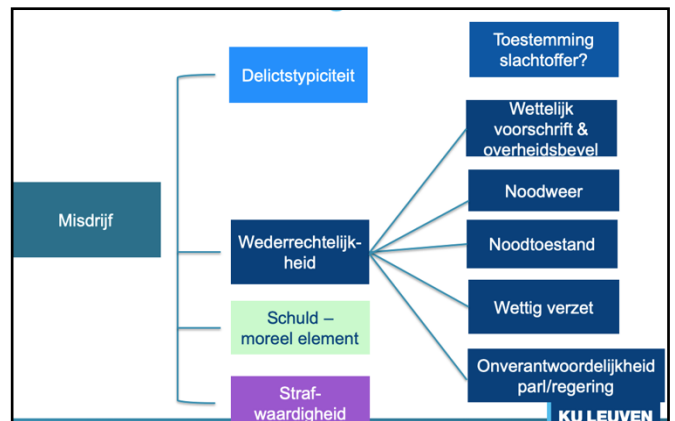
Misdrijf

Delictstypiciteit

Wederrechtelijkheid

Schuld – moreel element

Strafwaardigheid

Toestemming slachtoffer?

Wettelijk voorschrift & overheidsbevel

Noodweer

Noodtoestand

Wettig verzet

Onverantwoordelijkheid parl/regering

KU LEUVEN